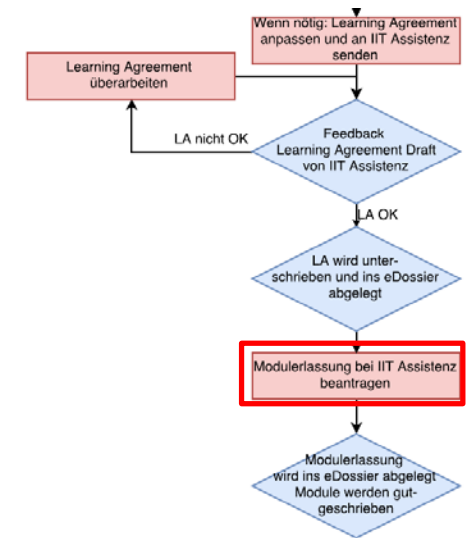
Wenn nötig: Learning Agreement anpassen und an IIT Assistenz senden

Learning Agreement überarbeiten

LA nicht OK

Feedback Learning Agreement Draft von IIT Assistenz

LA OK

LA wird unterschrieben und ins eDossier abgelegt

Modulerlassung bei IIT Assistenz beantragen

Modulerlassung wird ins eDossier abgelegt Module werden gutgeschrieben